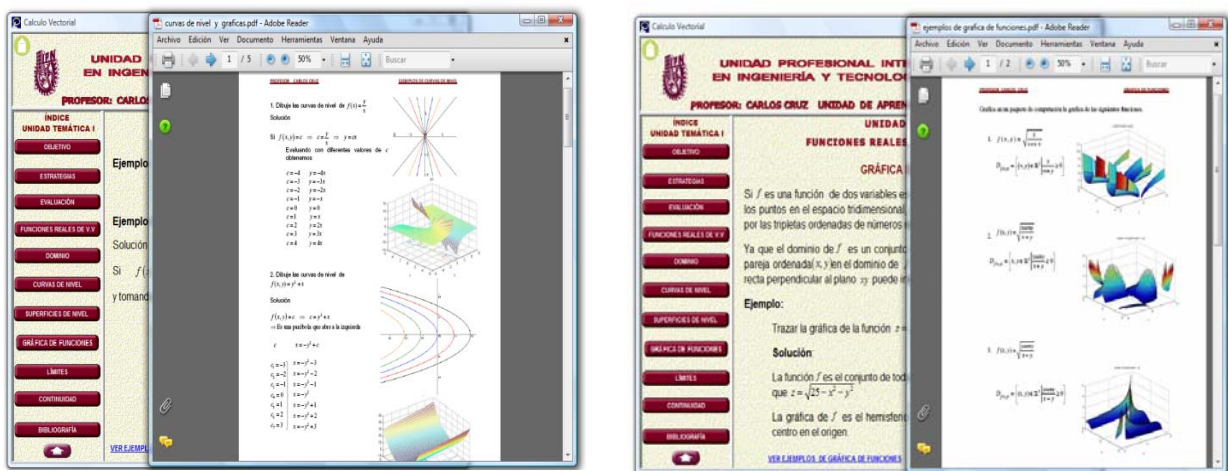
Calculo Vectorial

UNIDAD
EN INGEN

PROFESOR: CARLOS

ÍNDICE
UNIDAD TEMÁTICA I

OBJETIVO
ESTRATEGIAS
EVALUACIÓN
FUNCIONES REALES DE V.V
DOMINIO
CURVAS DE NIVEL
SUPERFICIES DE NIVEL
GRÁFICA DE FUNCIONES
LÍMITES
CONTINUIDAD
BIBLIOGRAFÍA

Ejemplo

Ejemplo
Solución
Si $f($
y tomand

VER EJEMPL

curvas de nivel y graficas.pdf - Adobe Reader
Archivo Edición Ver Documento Herramientas Ventana Ayuda
1 / 5 50% Buscar

PROFESOR: CARLOS CRUZ EJEMPLOS DE CURVAS DE NIVEL

1. Dibuje las curvas de nivel de $f(x)=\frac{y}{x}$
Solución

Si $f(x,y)=c \Rightarrow c=\frac{y}{x} \Rightarrow y=cx$
Evaluando con diferentes valores de $c$ obtenemos

$c=-4 \quad y=-4x$
$c=-3 \quad y=-3x$
$c=-2 \quad y=-2x$
$c=-1 \quad y=-x$
$c=0 \quad y=0$
$c=1 \quad y=x$
$c=2 \quad y=2x$
$c=3 \quad y=3x$
$c=4 \quad y=4x$

2. Dibuje las curvas de nivel de $f(x,y)=y^2+x$

Solución

$f(x,y)=c \Rightarrow c=y^2+x$
$\Rightarrow$ Es una parábola que abre a la izquierda

$c \quad x=-y^2+c$

$c_1=-3 \quad x=-y^2-3$
$c_2=-2 \quad x=-y^2-2$
$c_3=-1 \quad x=-y^2-1$
$c_4=0 \quad x=-y^2$
$c_5=1 \quad x=-y^2+1$
$c_6=2 \quad x=-y^2+2$
$c_7=3 \quad x=-y^2+3$

Calculo Vectorial

UNIDAD PROFESIONAL INTE
EN INGENIERÍA Y TECNOLO

PROFESOR: CARLOS CRUZ UNIDAD DE APREN

ÍNDICE
UNIDAD TEMÁTICA I

OBJETIVO
ESTRATEGIAS
EVALUACIÓN
FUNCIONES REALES DE V.V
DOMINIO
CURVAS DE NIVEL
SUPERFICIES DE NIVEL
GRÁFICA DE FUNCIONES
LÍMITES
CONTINUIDAD
BIBLIOGRAFÍA

UNIDAD
FUNCIONES REALES

GRÁFICA

Si $f$ es una función de dos variables e
los puntos en el espacio tridimensional
por las tripletas ordenadas de números

Ya que el dominio de $f$ es un conjunt
pareja ordenada$(x,y)$ en el dominio de
recta perpendicular al plano $xy$ puede i

Ejemplo:

Trazar la gráfica de la función $z=$

Solución:

La función $f$ es el conjunto de tod
que $z=\sqrt{25-x^2-y^2}$

La gráfica de $f$ es el hemisferi
centro en el origen.

VER EJEMPLOS DE GRÁFICA DE FUNCIONES

ejemplos de grafica de funciones.pdf - Adobe Reader
Archivo Edición Ver Documento Herramientas Ventana Ayuda
1 / 2 50% Buscar

Grafica en un paquete de computación la gráfica de las siguientes funciones.

1. $f(x,y)=\sqrt{\frac{x}{\cos y}}$
$D_{f(x,y)}=\{(x,y)\in\mathbb{R}^2 \mid \frac{x}{\cos y}\geq 0\}$

2. $f(x,y)=\sqrt{\frac{\cos y}{x}}$
$D_{f(x,y)}=\{(x,y)\in\mathbb{R}^2 \mid \frac{\cos y}{x}\geq 0\}$

3. $f(x,y)=\sqrt{\frac{\cos y}{x+y}}$
$D_{f(x,y)}=\{(x,y)\in\mathbb{R}^2 \mid \frac{\cos y}{x+y}\geq 0\}$